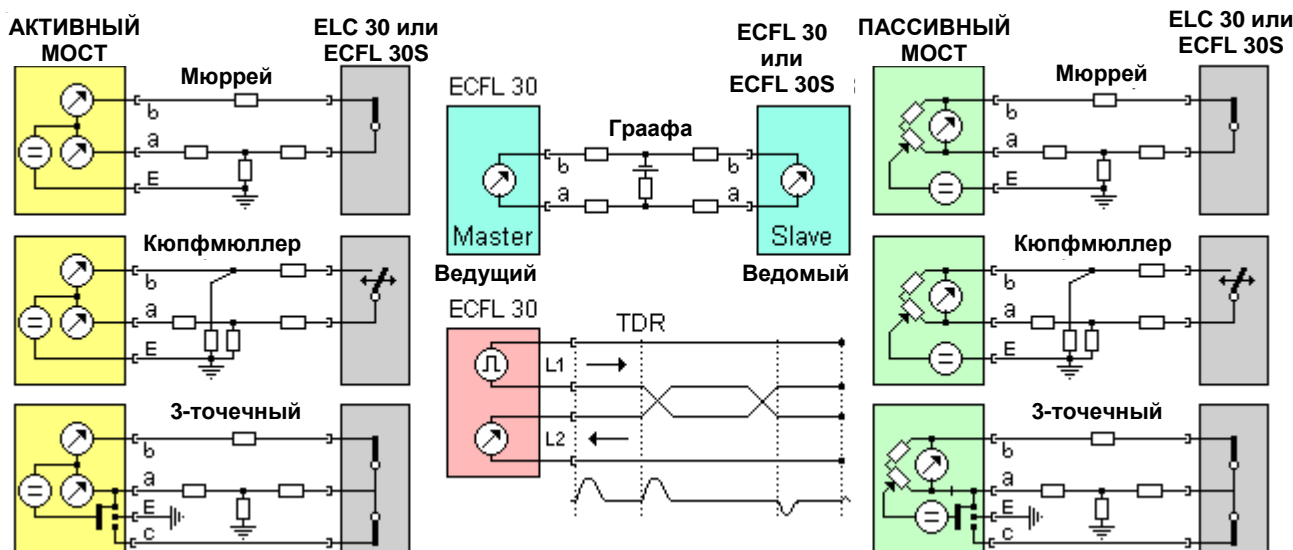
АКТИВНЫЙ МОСТ

ELC 30 или ECFL 30S

Мюррей

b
a
E

Кюпфмюллер

b
a
E

3-точечный

b
a
E
c

ECFL 30

ECFL 30 или ECFL 30S

Граафа

b
a
b
a

Master

Slave

Ведущий

Ведомый

ECFL 30

TDR

L1

L2

ПАССИВНЫЙ МОСТ

ELC 30 или ECFL 30S

Мюррей

b
a
E

Кюпфмюллер

b
a
E

3-точечный

b
a
E
c